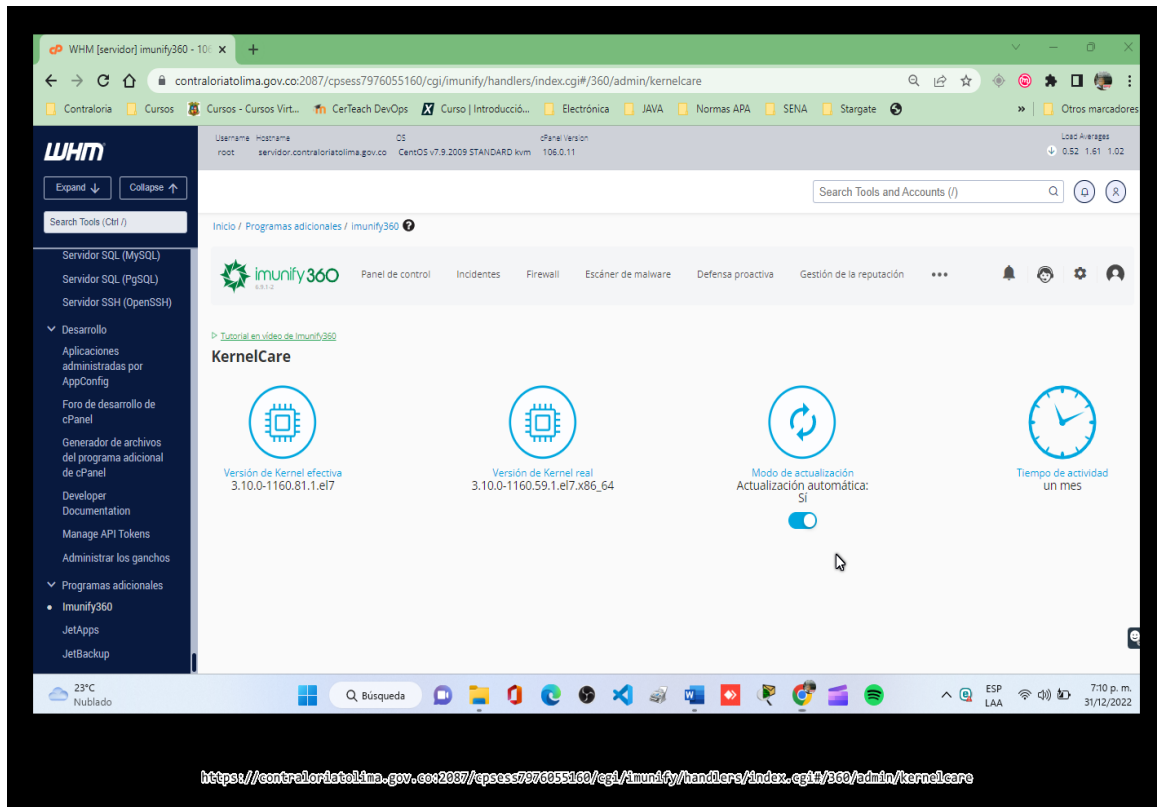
WHM [servidor] imunify360 - 10( ×
contraloriatolima.gov.co:2087/cpsess7976055160/cgi/imunify/handlers/index.cgi#/360/admin/kernelcare
Contraloria | Cursos | Cursos - Cursos Virt... | CerTeach DevOps | Curso | Introducció... | Electrónica | JAVA | Normas APA | SENA | Stargate | Otros marcadores

WHM
Username root | Hostname servidor.contraloriatolima.gov.co | OS CentOS v7.9.2009 STANDARD kvm | cPanel Version 106.0.11 | Load Averages 0.52 1.61 1.02

Expand | Collapse
Search Tools (Ctrl /)
Search Tools and Accounts (/)

Servidor SQL (MySQL)
Servidor SQL (PgSQL)
Servidor SSH (OpenSSH)
Desarrollo
Aplicaciones administradas por AppConfig
Foro de desarrollo de cPanel
Generador de archivos del programa adicional de cPanel
Developer Documentation
Manage API Tokens
Administrar los ganchos
Programas adicionales
Imunify360
JetApps
JetBackup

Inicio / Programas adicionales / imunify360

imunify360 6.9.1-2 | Panel de control | Incidentes | Firewall | Escáner de malware | Defensa proactiva | Gestión de la reputación | •••

Tutorial en vídeo de imunify360
KernelCare

Versión de Kernel efectiva
3.10.0-1160.81.1.el7

Versión de Kernel real
3.10.0-1160.59.1.el7.x86_64

Modo de actualización
Actualización automática:
Sí

Tiempo de actividad
un mes

23°C Nublado | Búsqueda | ESP LAA | 7:10 p. m. 31/12/2022

https://contraloriatolima.gov.co:2087/cpsess7976055160/cgi/imunify/handlers/index.cgi#/360/admin/kernelcare